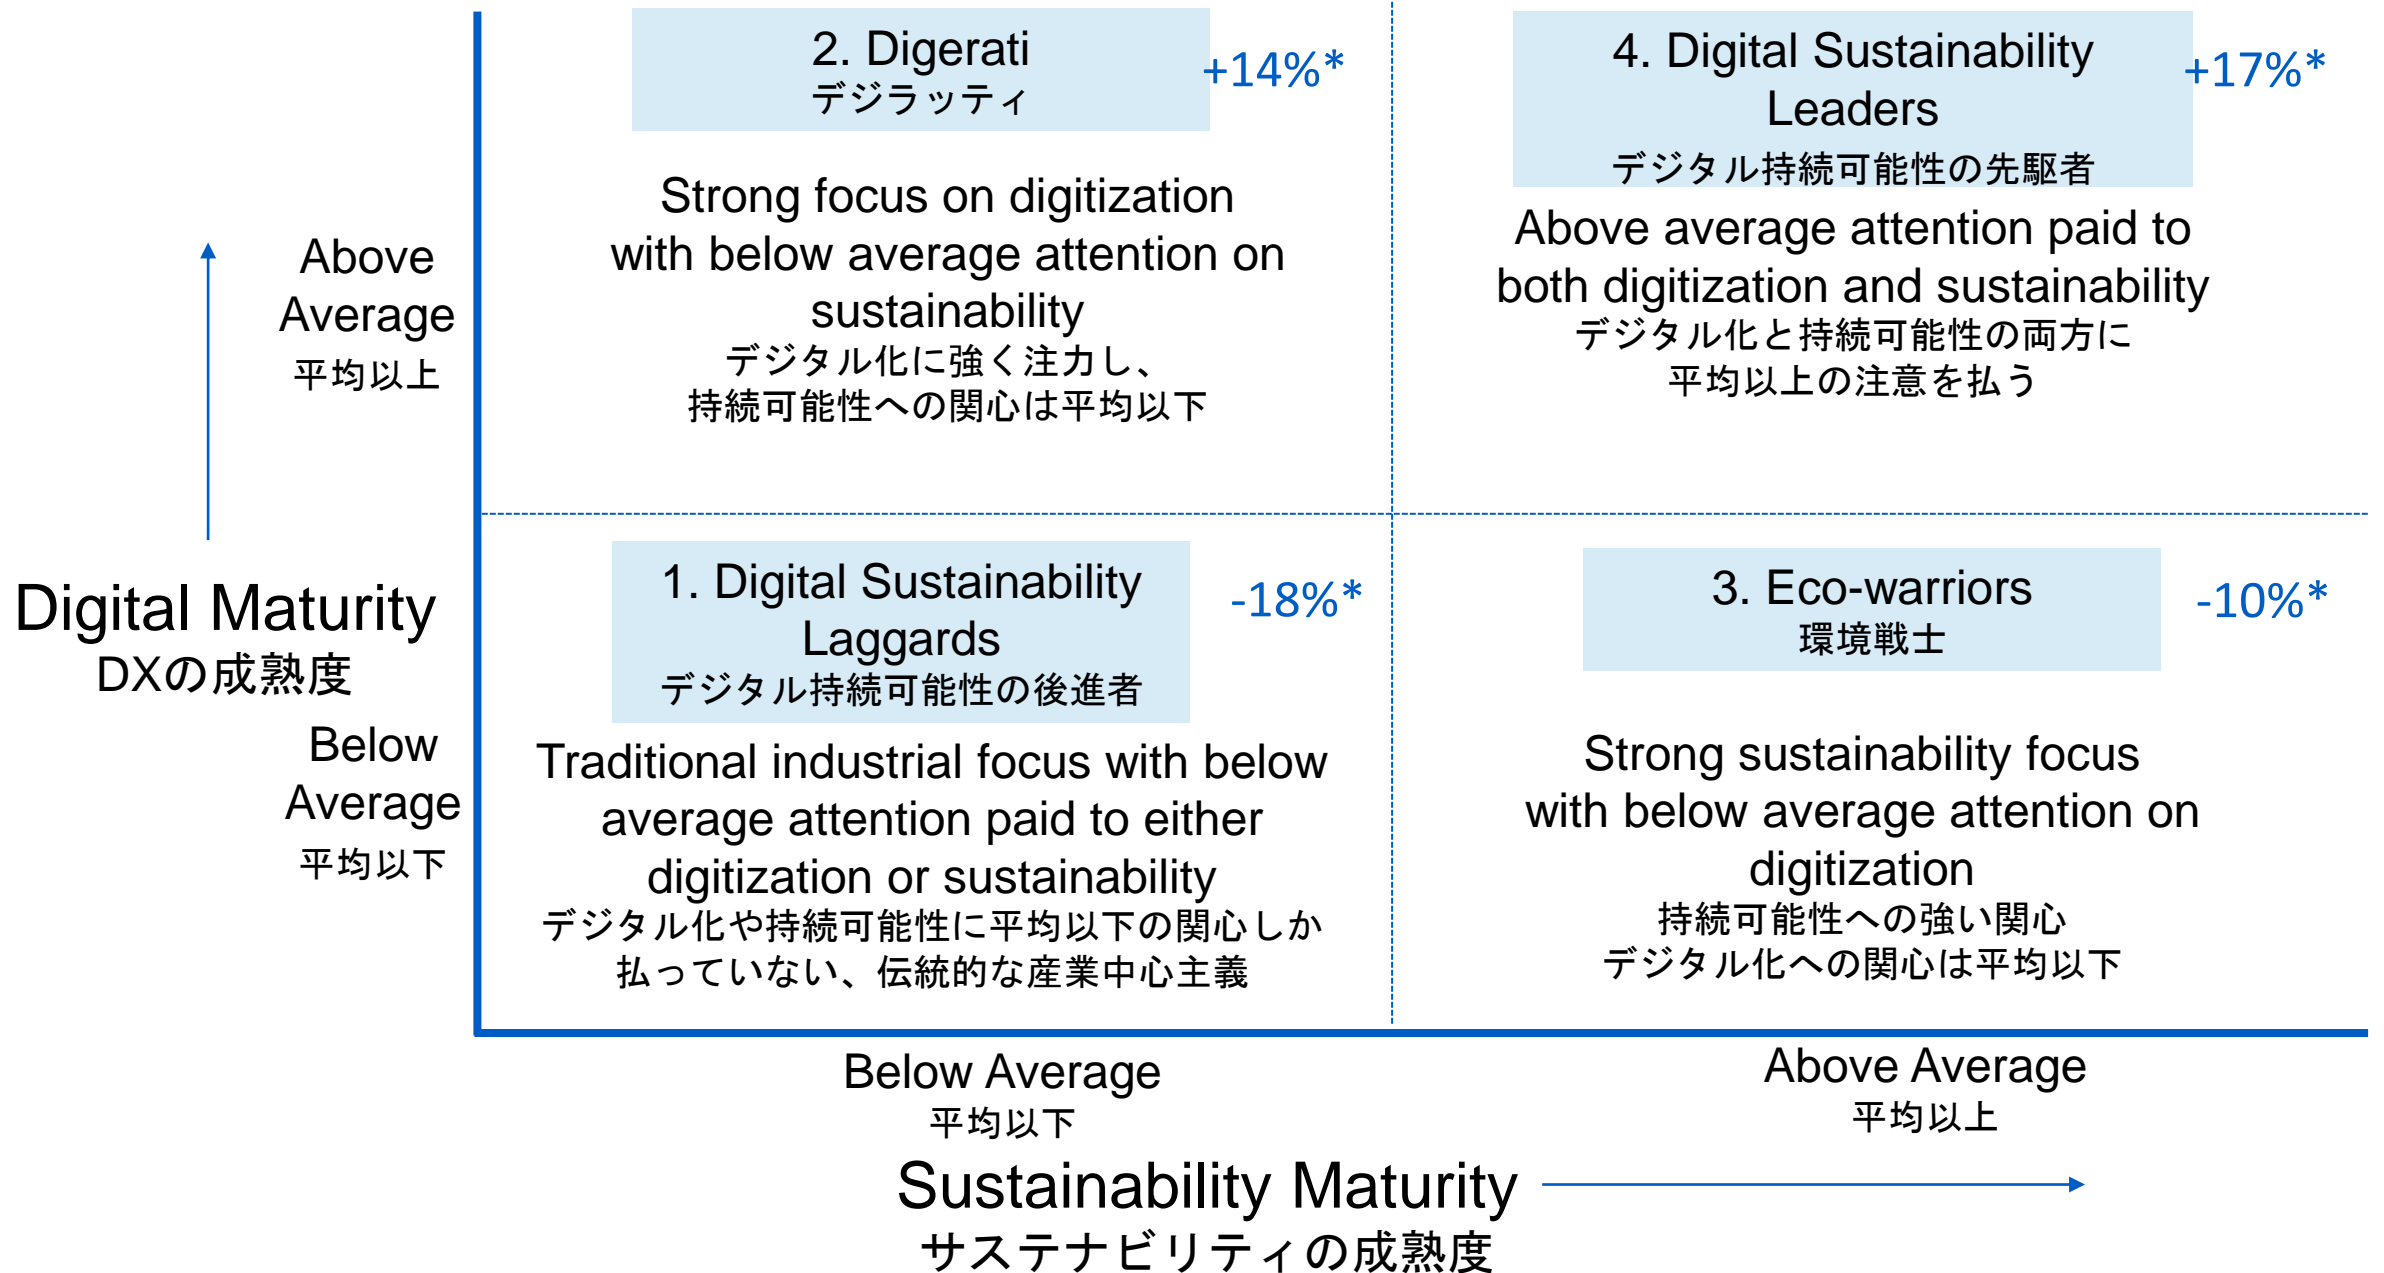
Above Average
平均以上

Digital Maturity
DXの成熟度

Below Average
平均以下

2. Digerati
デジラッティ

+14%*

Strong focus on digitization with below average attention on sustainability
デジタル化に強く注力し、
持続可能性への関心は平均以下

4. Digital Sustainability Leaders
デジタル持続可能性の先駆者

+17%*

Above average attention paid to both digitization and sustainability
デジタル化と持続可能性の両方に
平均以上の注意を払う

1. Digital Sustainability Laggards
デジタル持続可能性の後進者

-18%*

Traditional industrial focus with below average attention paid to either digitization or sustainability
デジタル化や持続可能性に平均以下の関心しか
払っていない、伝統的な産業中心主義

3. Eco-warriors
環境戦士

-10%*

Strong sustainability focus with below average attention on digitization
持続可能性への強い関心
デジタル化への関心は平均以下

Below Average
平均以下

Above Average
平均以上

Sustainability Maturity
サステナビリティの成熟度